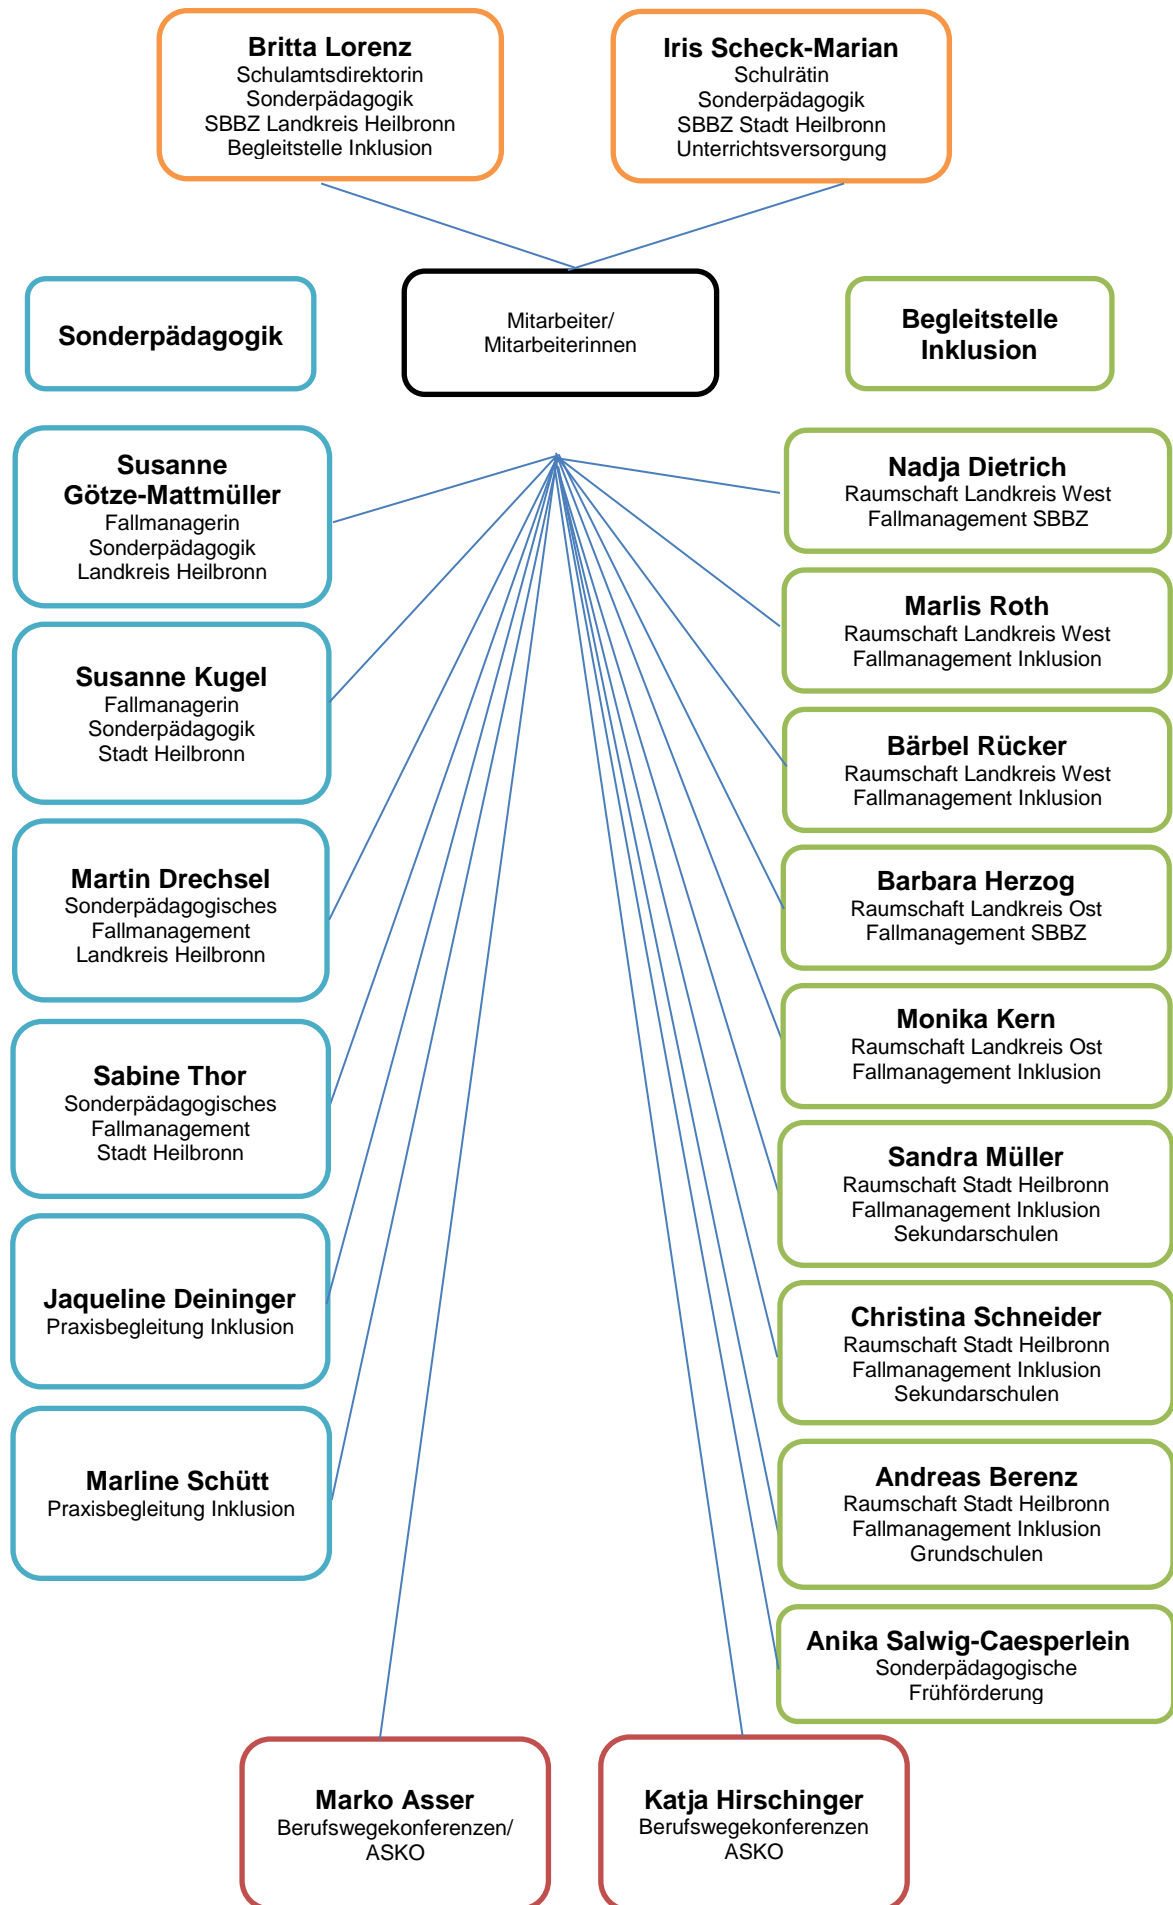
**Britta Lorenz**
Schulamtsdirektorin
Sonderpädagogik
SBBZ Landkreis Heilbronn
Begleitstelle Inklusion

**Iris Scheck-Marian**
Schulrätin
Sonderpädagogik
SBBZ Stadt Heilbronn
Unterrichtsversorgung

**Sonderpädagogik**

Mitarbeiter/
Mitarbeiterinnen

**Begleitstelle Inklusion**

**Susanne Götze-Mattmüller**
Fallmanagerin
Sonderpädagogik
Landkreis Heilbronn

**Susanne Kugel**
Fallmanagerin
Sonderpädagogik
Stadt Heilbronn

**Martin Drechsel**
Sonderpädagogisches
Fallmanagement
Landkreis Heilbronn

**Sabine Thor**
Sonderpädagogisches
Fallmanagement
Stadt Heilbronn

**Jaqueline Deininger**
Praxisbegleitung Inklusion

**Marline Schütt**
Praxisbegleitung Inklusion

**Nadja Dietrich**
Raumschaft Landkreis West
Fallmanagement SBBZ

**Marlis Roth**
Raumschaft Landkreis West
Fallmanagement Inklusion

**Bärbel Rücker**
Raumschaft Landkreis West
Fallmanagement Inklusion

**Barbara Herzog**
Raumschaft Landkreis Ost
Fallmanagement SBBZ

**Monika Kern**
Raumschaft Landkreis Ost
Fallmanagement Inklusion

**Sandra Müller**
Raumschaft Stadt Heilbronn
Fallmanagement Inklusion
Sekundarschulen

**Christina Schneider**
Raumschaft Stadt Heilbronn
Fallmanagement Inklusion
Sekundarschulen

**Andreas Berenz**
Raumschaft Stadt Heilbronn
Fallmanagement Inklusion
Grundschulen

**Anika Salwig-Caesperlein**
Sonderpädagogische
Frühförderung

**Marko Asser**
Berufswegekonferenzen/
ASKO

**Katja Hirschinger**
Berufswegekonferenzen
ASKO